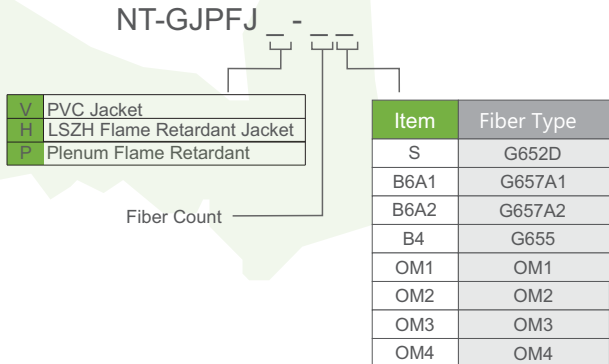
NT-GJPFJ _ - _ _

| V | PVC Jacket |
|---|---|
| H | LSZH Flame Retardant Jacket |
| P | Plenum Flame Retardant |

Fiber Count

| Item | Fiber Type |
|---|---|
| S | G652D |
| B6A1 | G657A1 |
| B6A2 | G657A2 |
| B4 | G655 |
| OM1 | OM1 |
| OM2 | OM2 |
| OM3 | OM3 |
| OM4 | OM4 |